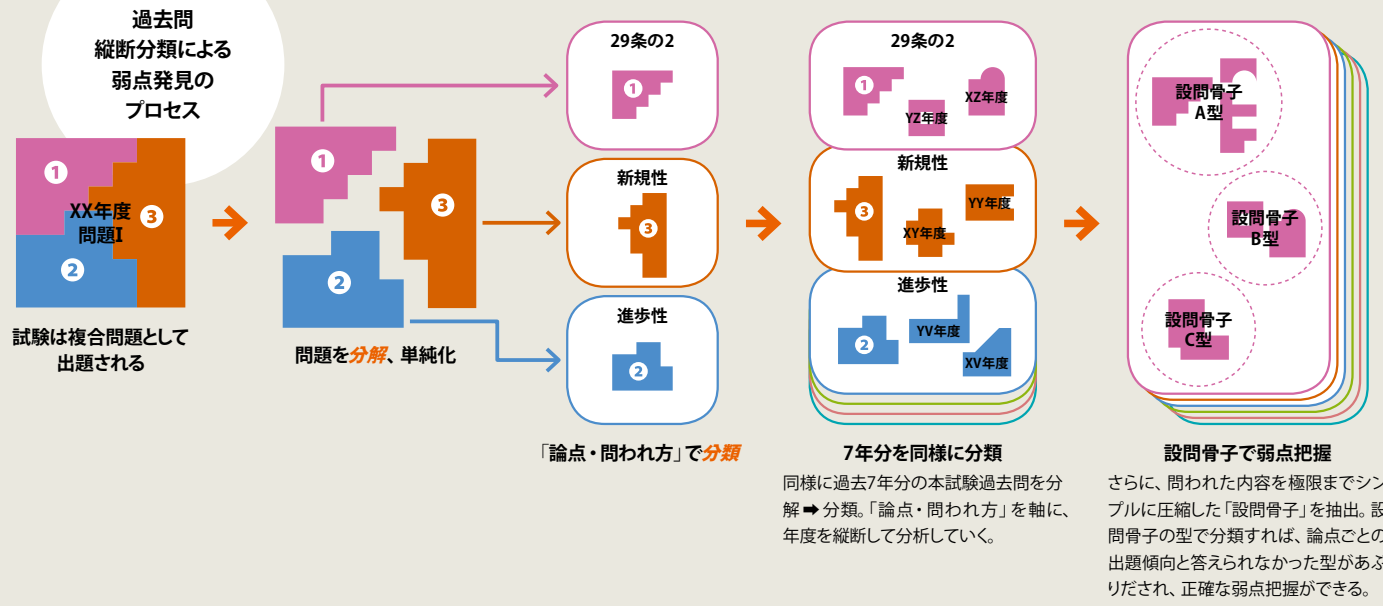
過去問
縦断分類による
弱点発見の
プロセス

1
XX年度
問題I
3
2

試験は複合問題として
出題される

1
3
2

問題を分解、単純化

29条の2
1

新規性
3

進歩性
2

「論点・問われ方」で分類

29条の2
1
YZ年度
XZ年度

新規性
3
XY年度
YY年度

進歩性
2
YV年度
XV年度

7年分を同様に分類
同様に過去7年分の本試験過去問を分解 ➡ 分類。「論点・問われ方」を軸に、年度を縦断して分析していく。

設問骨子
A型

設問骨子
B型

設問骨子
C型

設問骨子で弱点把握
さらに、問われた内容を極限までシンプルに圧縮した「設問骨子」を抽出。設問骨子の型で分類すれば、論点ごとの出題傾向と答えられなかった型があぶりだされ、正確な弱点把握ができる。